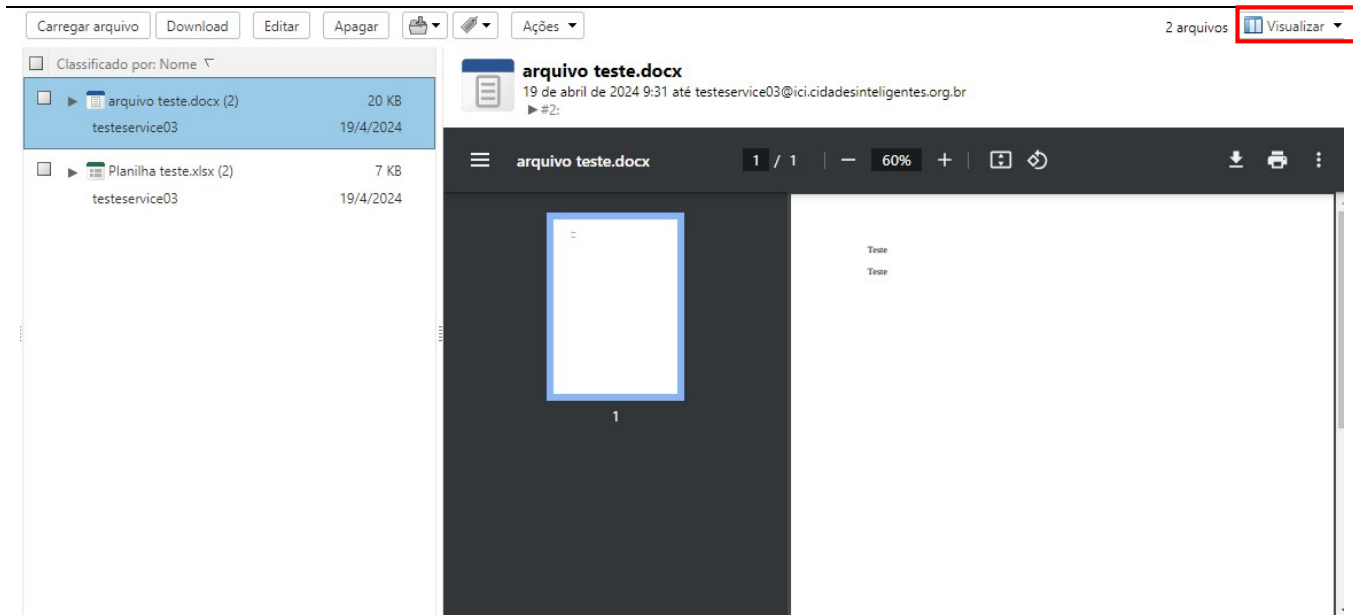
Carregar arquivo Download Editar Apagar Ações

2 arquivos Visualizar

Classificado por: Nome

arquivo teste.docx (2) 20 KB
testeservice03 19/4/2024

Planilha teste.xlsx (2) 7 KB
testeservice03 19/4/2024

arquivo teste.docx
19 de abril de 2024 9:31 até testeservice03@ici.cidadesinteligentes.org.br
#2:

arquivo teste.docx 1 / 1 60%

1

Teste

Teste